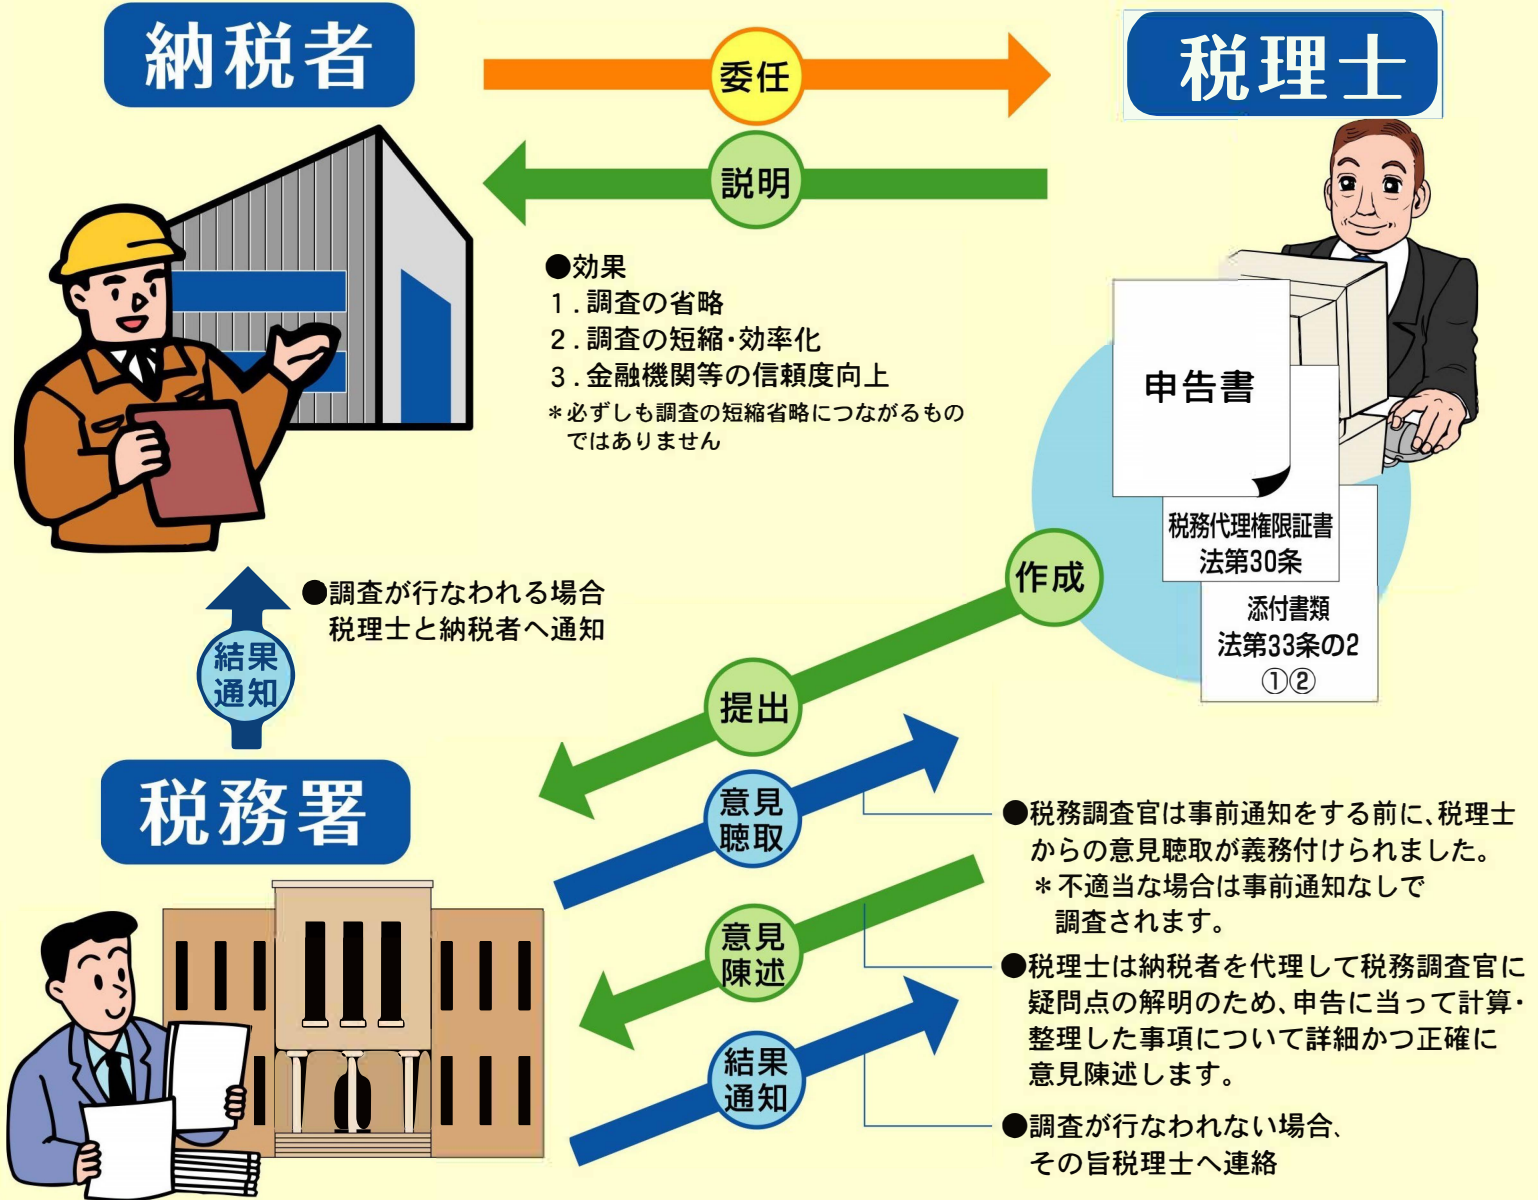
納税者

委任

税理士

説明

●効果
1.調査の省略
2.調査の短縮・効率化
3.金融機関等の信頼度向上
＊必ずしも調査の短縮省略につながるものではありません

申告書

税務代理権限証書
法第30条

添付書類
法第33条の2
①②

作成

●調査が行なわれる場合
税理士と納税者へ通知

結果
通知

提出

税務署

意見
聴取

●税務調査官は事前通知をする前に、税理士からの意見聴取が義務付けられました。
＊不適当な場合は事前通知なしで調査されます。

意見
陳述

●税理士は納税者を代理して税務調査官に疑問点の解明のため、申告に当って計算・整理した事項について詳細かつ正確に意見陳述します。

結果
通知

●調査が行なわれない場合、その旨税理士へ連絡